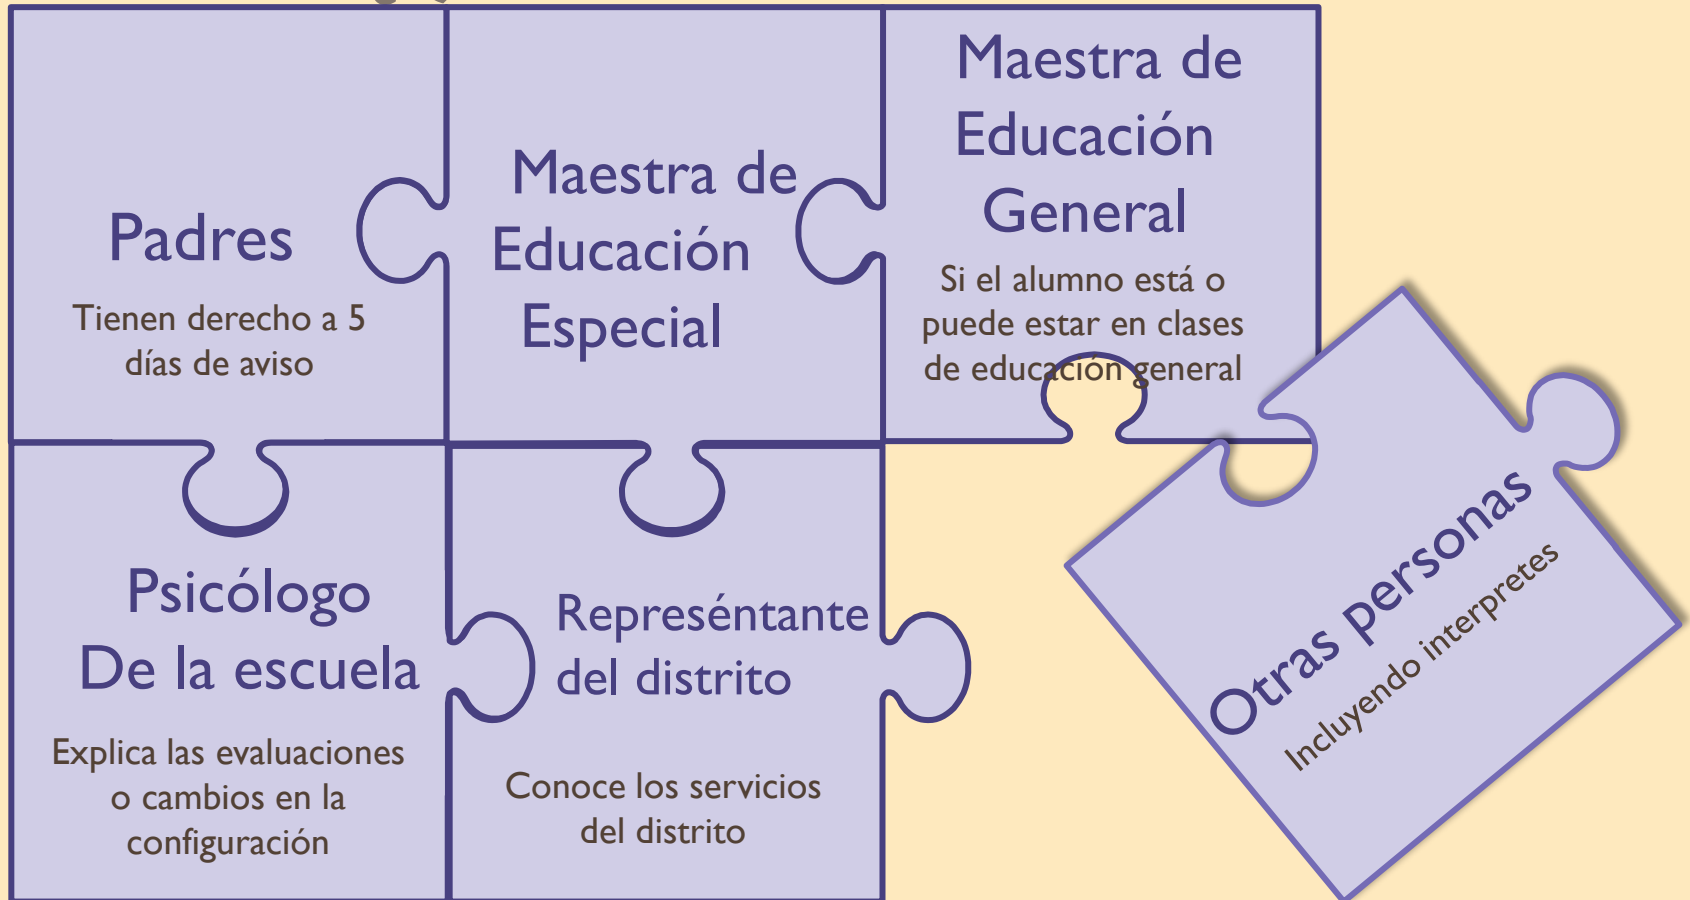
Padres

Tienen derecho a 5 días de aviso

Maestra de Educación Especial

Maestra de Educación General

Si el alumno está o puede estar en clases de educación general

Psicólogo De la escuela

Explica las evaluaciones o cambios en la configuración

Represéntante del distrito

Conoce los servicios del distrito

Otras personas

Incluyendo interpretes